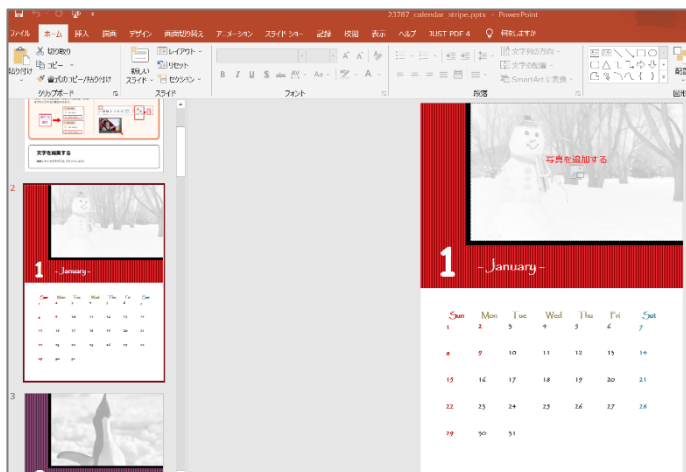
23787_calendar_stripe.pptx - PowerPoint

ファイル ホーム 挿入 描画 デザイン 画面切り替え アニメーション スライド ショー 記録 校閲 表示 ヘルプ JUST PDF 4 何をしますか

貼り付け 切り取り コピー 書式のコピー/貼り付け クリップボード

新しいスライド レイアウト リセット セクション スライド

フォント

段落 文字列の方向 文字の配置 SmartArt に変換

図形

文字を編集する

2

1 - January -

Sun Mon Tue Wed Thu Fri Sat

3

写真を追加する

1 - January -

| Sun | Mon | Tue | Wed | Thu | Fri | Sat |
|---|---|---|---|---|---|---|
| 1 | 2 | 3 | 4 | 5 | 6 | 7 |
| 8 | 9 | 10 | 11 | 12 | 13 | 14 |
| 15 | 16 | 17 | 18 | 19 | 20 | 21 |
| 22 | 23 | 24 | 25 | 26 | 27 | 28 |
| 29 | 30 | 31 | | | | |